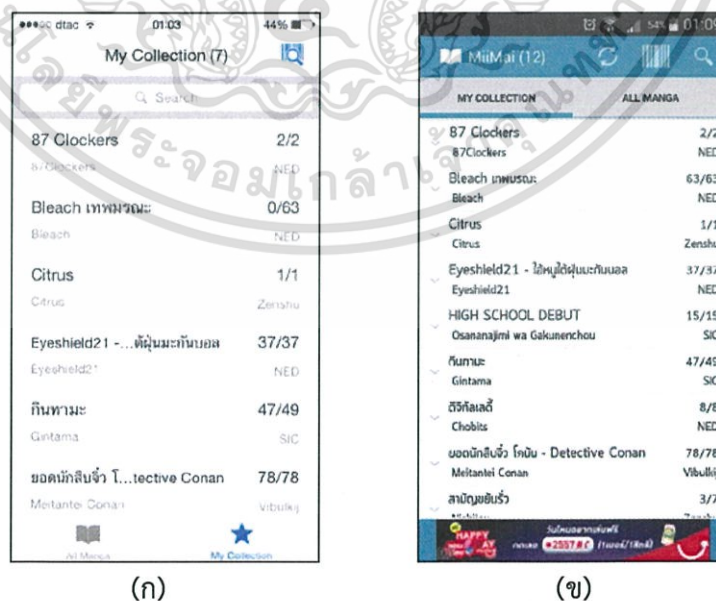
dtac 01:03 44%

My Collection (7)

Search

87 Clockers 2/2
87Clockers NED

Bleach เทพมรณะ 0/63
Bleach NED

Citrus 1/1
Citrus Zenshu

Eyeshield21 -...ต้ฝุ่นมะกันบอล 37/37
Eyeshield21 NED

กินทามะ 47/49
Gintama SIC

ยอดนักสืบจิ๋ว โ...tective Conan 78/78
Meitantei Conan Vibulkij

All Manga My Collection

(ก)

01:0

MiiMai (12)

MY COLLECTION ALL MANGA

87 Clockers 2/2
87Clockers NED

Bleach เทพมรณะ 63/63
Bleach NED

Citrus 1/1
Citrus Zensh

Eyeshield21 - ไอ้หนูไต้ฝุ่นมะกันบอล 37/37
Eyeshield21 NED

HIGH SCHOOL DEBUT 15/15
Osananajimi wa Gakunenchou SIC

กินทามะ 47/49
Gintama SIC

ดีจิทัลเลดี้ 8/8
Chobits NED

ยอดนักสืบจิ๋ว โคนัน - Detective Conan 78/78
Meitantei Conan Vibulkij

สามัญชนรั่ว 3/7

(ข)